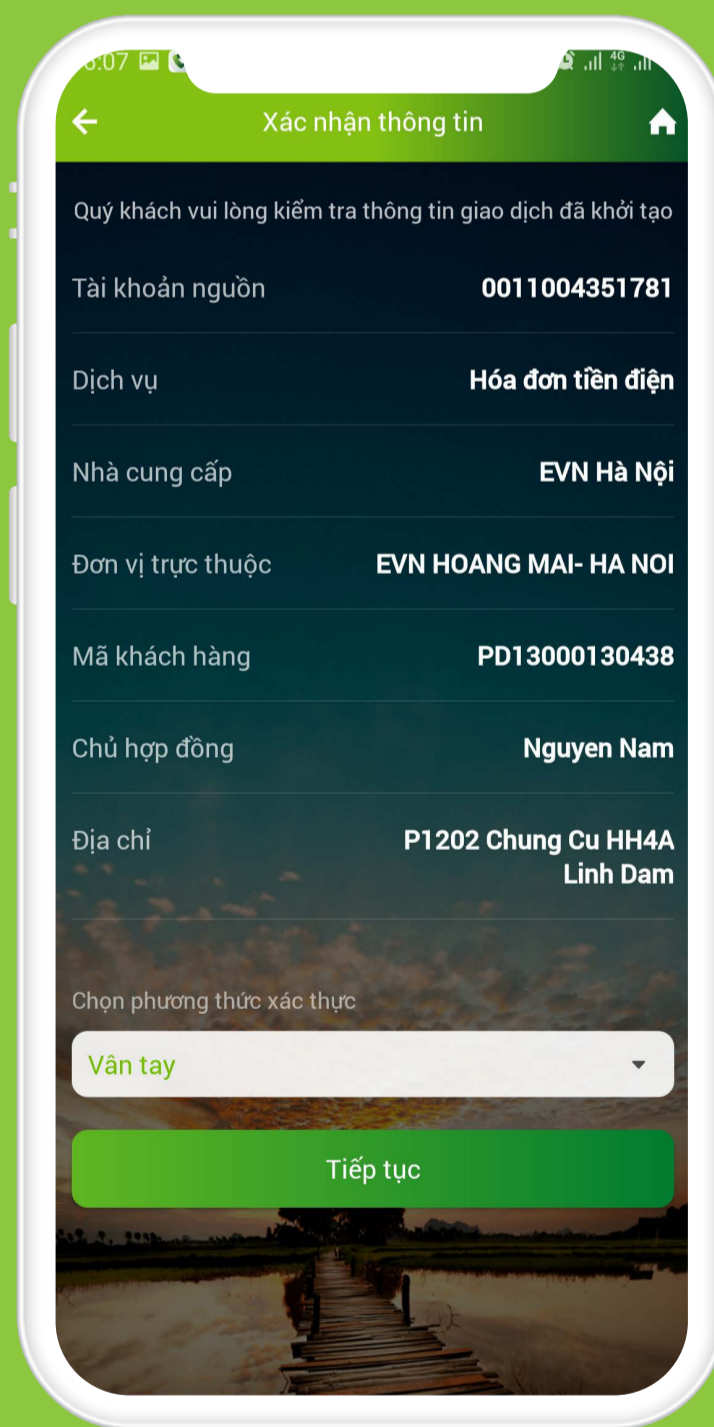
6:07

Xác nhận thông tin

Quý khách vui lòng kiểm tra thông tin giao dịch đã khởi tạo

Tài khoản nguồn 0011004351781

Dịch vụ Hóa đơn tiền điện

Nhà cung cấp EVN Hà Nội

Đơn vị trực thuộc EVN HOANG MAI- HA NOI

Mã khách hàng PD13000130438

Chủ hợp đồng Nguyen Nam

Địa chỉ P1202 Chung Cu HH4A Linh Dam

Chọn phương thức xác thực

Vân tay

Tiếp tục